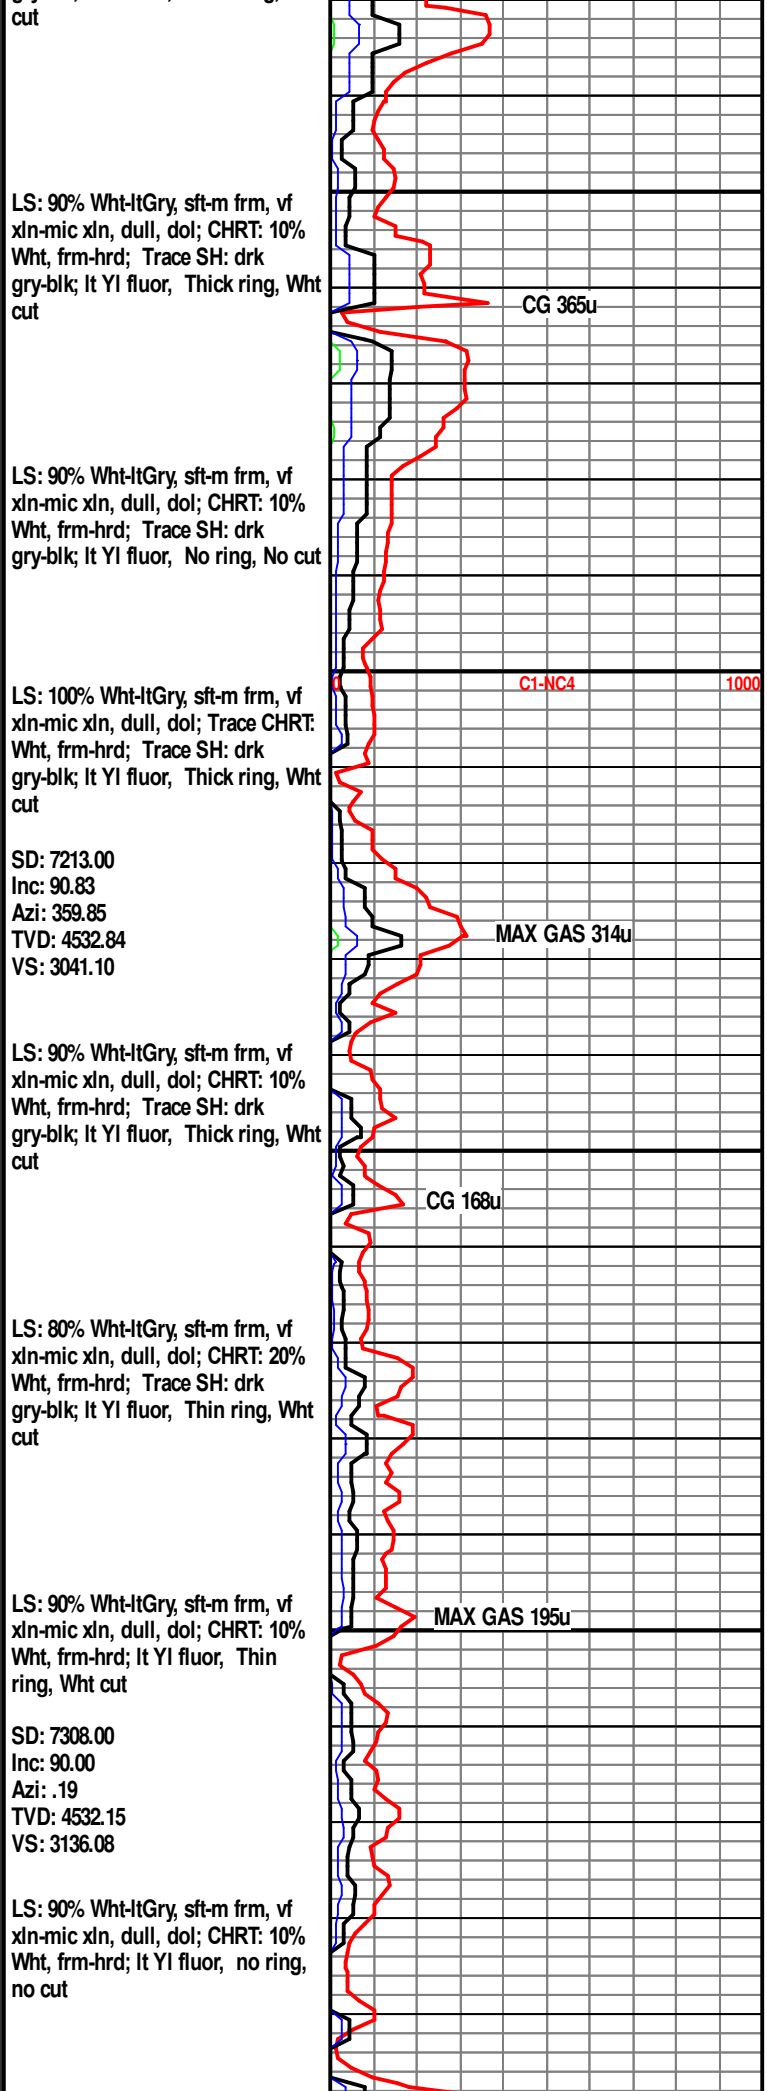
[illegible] cut

LS: 90% Wht-ltGry, sft-m frm, vf xln-mic xln, dull, dol; CHRT: 10% Wht, frm-hrd; Trace SH: drk gry-blk; lt Yl fluor, Thick ring, Wht cut

CG 365u

LS: 90% Wht-ltGry, sft-m frm, vf xln-mic xln, dull, dol; CHRT: 10% Wht, frm-hrd; Trace SH: drk gry-blk; lt Yl fluor, No ring, No cut

0 C1-NC4 1000

LS: 100% Wht-ltGry, sft-m frm, vf xln-mic xln, dull, dol; Trace CHRT: Wht, frm-hrd; Trace SH: drk gry-blk; lt Yl fluor, Thick ring, Wht cut

SD: 7213.00
Inc: 90.83
Azi: 359.85
TVD: 4532.84
VS: 3041.10

MAX GAS 314u

LS: 90% Wht-ltGry, sft-m frm, vf xln-mic xln, dull, dol; CHRT: 10% Wht, frm-hrd; Trace SH: drk gry-blk; lt Yl fluor, Thick ring, Wht cut

CG 168u

LS: 80% Wht-ltGry, sft-m frm, vf xln-mic xln, dull, dol; CHRT: 20% Wht, frm-hrd; Trace SH: drk gry-blk; lt Yl fluor, Thin ring, Wht cut

LS: 90% Wht-ltGry, sft-m frm, vf xln-mic xln, dull, dol; CHRT: 10% Wht, frm-hrd; lt Yl fluor, Thin ring, Wht cut

MAX GAS 195u

SD: 7308.00
Inc: 90.00
Azi: .19
TVD: 4532.15
VS: 3136.08

LS: 90% Wht-ltGry, sft-m frm, vf xln-mic xln, dull, dol; CHRT: 10% Wht, frm-hrd; lt Yl fluor, no ring, no cut